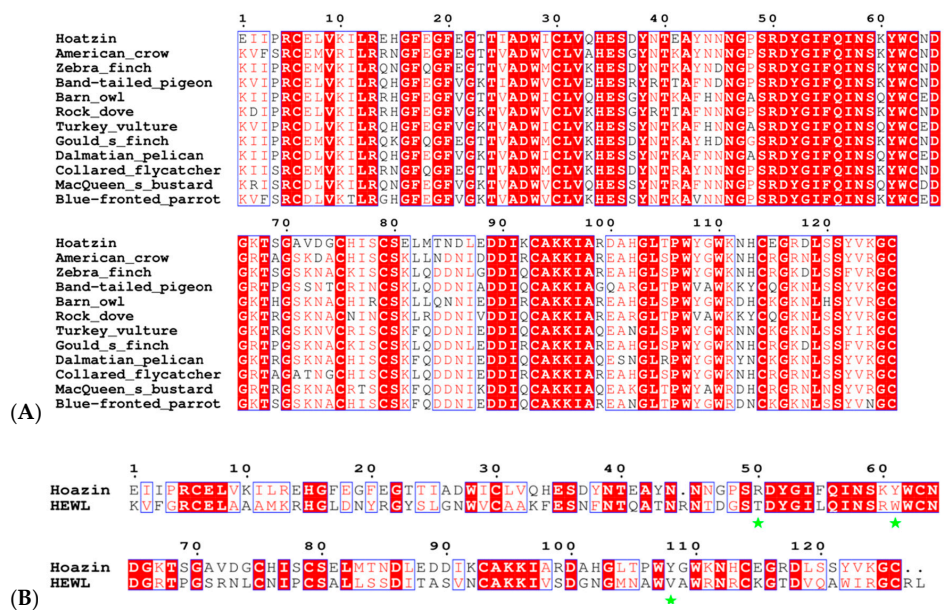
(A)

| | 1 | 10 | 20 | 30 | 40 | 50 | 60 |
|---|---|---|---|---|---|---|---|
| Hoatzin | EIIPRCELVKILREHGFEGFEGTTIADWICLVQHESDYNTEAYNNNGPSRDYGIFQINSKYWCND |
| American_crow | KVFSRCEMVRILRRNGFEGFEGTTVADWVCLVAHESGYNTKAYNNNGPSRDYGIFQINSKYWCND |
| Zebra_finch | KIIPRCEMVKILRQNGFQGFEGTTVADWMCLVKHESDYNTKAYNDNGPSRDYGIFQINSKYWCND |
| Band-tailed_pigeon | KVIPRCELVKILRQHGFEGFVGKTVADWVCLVEHESRYRTTAFNDNGPSRDYGIFQINSKYWCND |
| Barn_owl | KIIPRCELVKILRRHGFEGFVGKTVADWVCLVKHESGYNTEAFHNNGASRDYGIFQINSKYWCED |
| Rock_dove | KDIPRCELVKILRRHGFEGFVGKTVADWVCLVEHESRYRTTAFNNNGPSRDYGIFQINSKYWCND |
| Turkey_vulture | KVIPRCDLVKILRQHGFEGFVGKTVADWVCLVKHESSYNTKAFHNNGASRDYGIFQINSQYWCED |
| Gould_s_finch | KIIPRCEMVKILRQKGFQGFEGTTVADWMCLVKHESDYNTKAYHDNGGSRDYGIFQINSKYWCND |
| Dalmatian_pelican | KIIPRCDLVKILRQHGFEGFVGKTVADWVCLVKHESSYNTKAFNNNGASRDYGIFQINSQYWCED |
| Collared_flycatcher | KIISRCEMVKILRRNGFQGFEGTTVADWMCLVKHESDYNTRAYNNNGPSRDYGIFQINSKYWCND |
| MacQueen_s_bustard | KRISRCDLVKILRQNGFEGFVGKTVADWVCLVQHESSYNTRAFNNNGPSRDYGIFQINSQYWCDD |
| Blue-fronted_parrot | KVFSRCDLVKTLRGHGFEGFVGKTVADWVCLVKHESSYNTKAVNNNGPSRDYGIFQINSKYWCED |

| | 70 | 80 | 90 | 100 | 110 | 120 |
|---|---|---|---|---|---|---|
| Hoatzin | GKTSGAVDGCHISCSELMTNDLEDDIKCAKKIARDAHGLTPWYGWKNHCEGRDLSSYVKGC |
| American_crow | GRTAGSKDACHISCSKLLNDNIDDDIRCAKKIAREAHGLSPWYGWKNHCRGRNLSSYVRGC |
| Zebra_finch | GKTPGSKNACKISCSKLQDDNLGDDIQCAKKIAREAHGLSPWYGWKNHCRGKDLSSFVRGC |
| Band-tailed_pigeon | GRTPGSSNTCRINCSKLQDDNIADDIQCAKKIAGQARGLTPWVAWKKYCQGKNLSSYVKGC |
| Barn_owl | GKTHGSKNACHIRCSKLLQNNIEDDIRCAKKIAREAHGLSPWYGWRDHCKGKNLHSYVRGC |
| Rock_dove | GKTRGSKNACNINCSKLRDDNIVDDIQCAKKIAREARGLTPWVAWKKYCQGKNLSSYVRGC |
| Turkey_vulture | GKTRGSKNVCRISCSKFQDDNIEDDIQCAKKIAQEANGLSPWYGWRNNCKGKNLSSYIKGC |
| Gould_s_finch | GKTPGSKNACKISCSKLQDDNLEDDIRCAKKIAREAHGLSPWYGWKNHCRGKDLSSFVRGC |
| Dalmatian_pelican | GKTRGSKNACHISCSKFQDDNIEDDIQCAKKIAQESNGLRPWYGWRYNCKGKNLSSYVKGC |
| Collared_flycatcher | GRTAGATNGCHISCSKLQDDNIEDDIRCAKKIAREAHGLSPWYGWKNHCRGRNLSSYVRGC |
| MacQueen_s_bustard | GRTRGSKNACRTSCSKFQDDNIKDDIQCAKKIAQEAKGLTPWYAWRDHCRGKNLNSYVRGC |
| Blue-fronted_parrot | GKTSGSKNACHISCSKFQDDNIEDDIRCAKKIAREANGLTPWYGWRDNCKGKNLSSYVNGC |

(B)

| | 1 | 10 | 20 | 30 | 40 | 50 | 60 |
|---|---|---|---|---|---|---|---|
| Hoazin | EIIPRCELVKILREHGFEGFEGTTIADWICLVQHESDYNTEAYN.NNGPSRDYGIFQINSKYWCN |
| HEWL | KVFGRCELAAAMKRHGLDNYRGYSLGNWVCAAKFESNFNTQATNRNTDGSTDYGILQINSRWWCN |

| | 70 | 80 | 90 | 100 | 110 | 120 |
|---|---|---|---|---|---|---|
| Hoazin | DGKTSGAVDGCHISCSELMTNDLEDDIKCAKKIARDAHGLTPWYGWKNHCEGRDLSSYVKGC.. |
| HEWL | DGRTPGSRNLCNIPCSALLSSDITASVNCAKKIVSDGNGMNAWVAWRNRCKGTDVQAWIRGCRL |